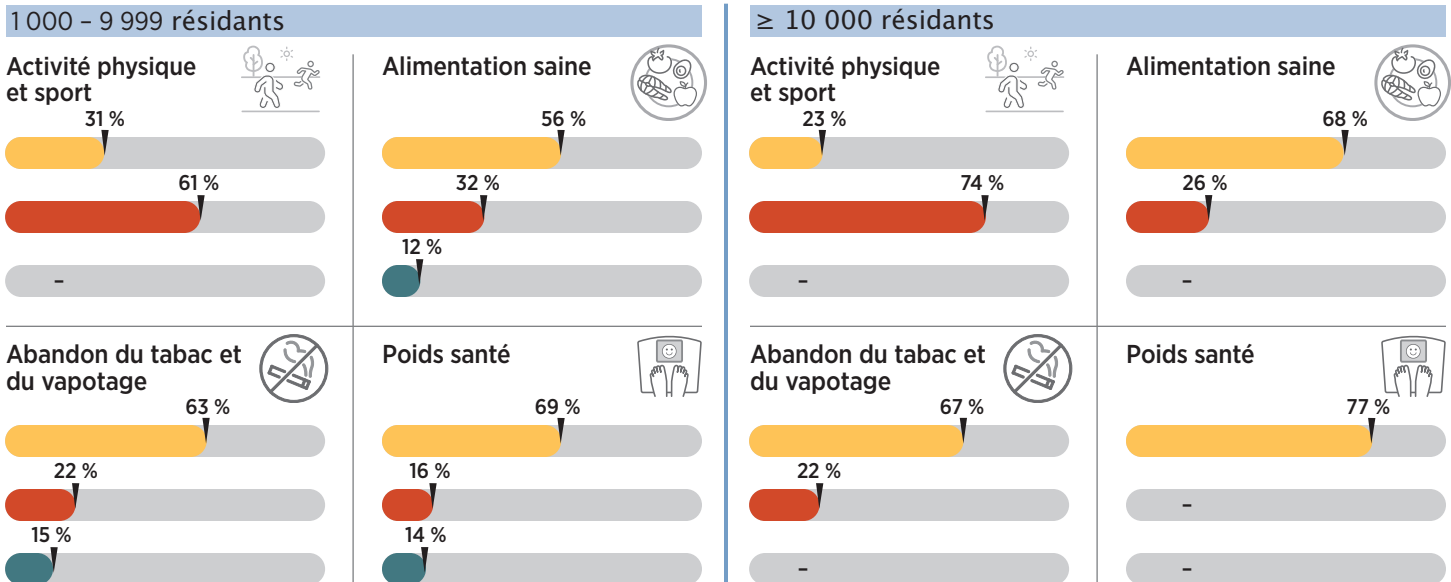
1 000 – 9 999 résidants

Activité physique et sport

31 %

61 %

–

Alimentation saine

56 %

32 %

12 %

Abandon du tabac et du vapotage

63 %

22 %

15 %

Poids santé

69 %

16 %

14 %

≥ 10 000 résidants

Activité physique et sport

23 %

74 %

–

Alimentation saine

68 %

26 %

–

Abandon du tabac et du vapotage

67 %

22 %

–

Poids santé

77 %

–

–